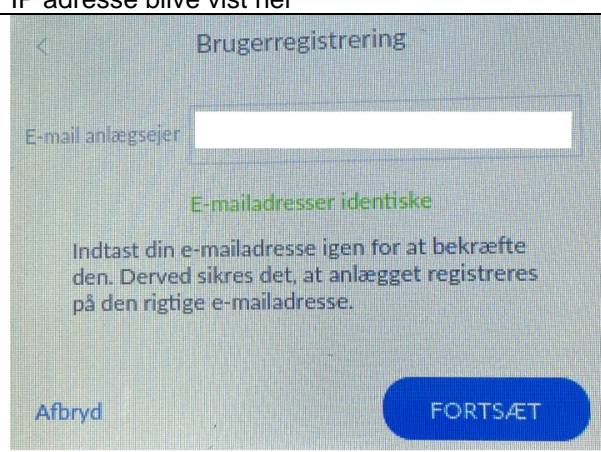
IP adresse blive vist her

<

Brugerregistrering

E-mail anlægsejer

E-mailadresser identiske

Indtast din e-mailadresse igen for at bekræfte den. Derved sikres det, at anlægget registreres på den rigtige e-mailadresse.

Afbryd

FORTSÆT